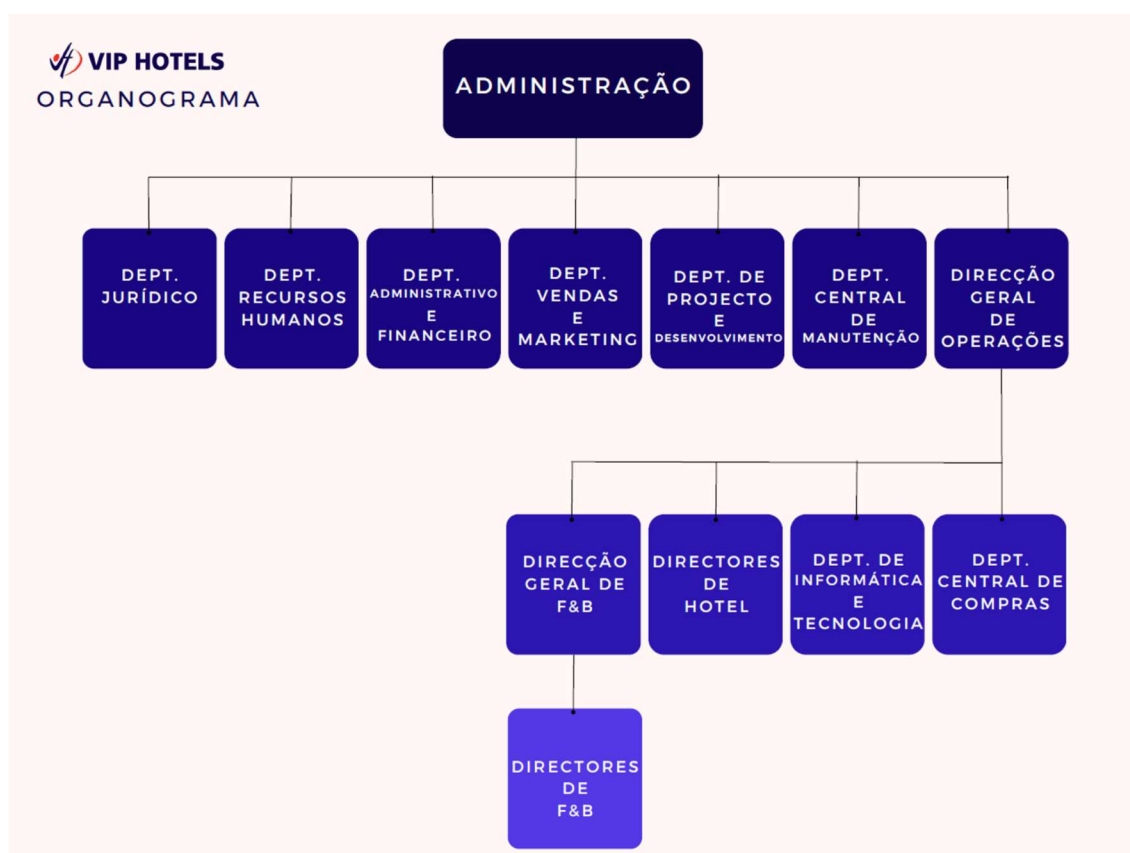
VIP HOTELS
ORGANOGRAMA

ADMINISTRAÇÃO

DEPT. JURÍDICO

DEPT. RECURSOS HUMANOS

DEPT. ADMINISTRATIVO E FINANCEIRO

DEPT. VENDAS E MARKETING

DEPT. DE PROJECTO E DESENVOLVIMENTO

DEPT. CENTRAL DE MANUTENÇÃO

DIRECÇÃO GERAL DE OPERAÇÕES

DIRECÇÃO GERAL DE F&B

DIRECTORES DE HOTEL

DEPT. DE INFORMÁTICA E TECNOLOGIA

DEPT. CENTRAL DE COMPRAS

DIRECTORES DE F&B